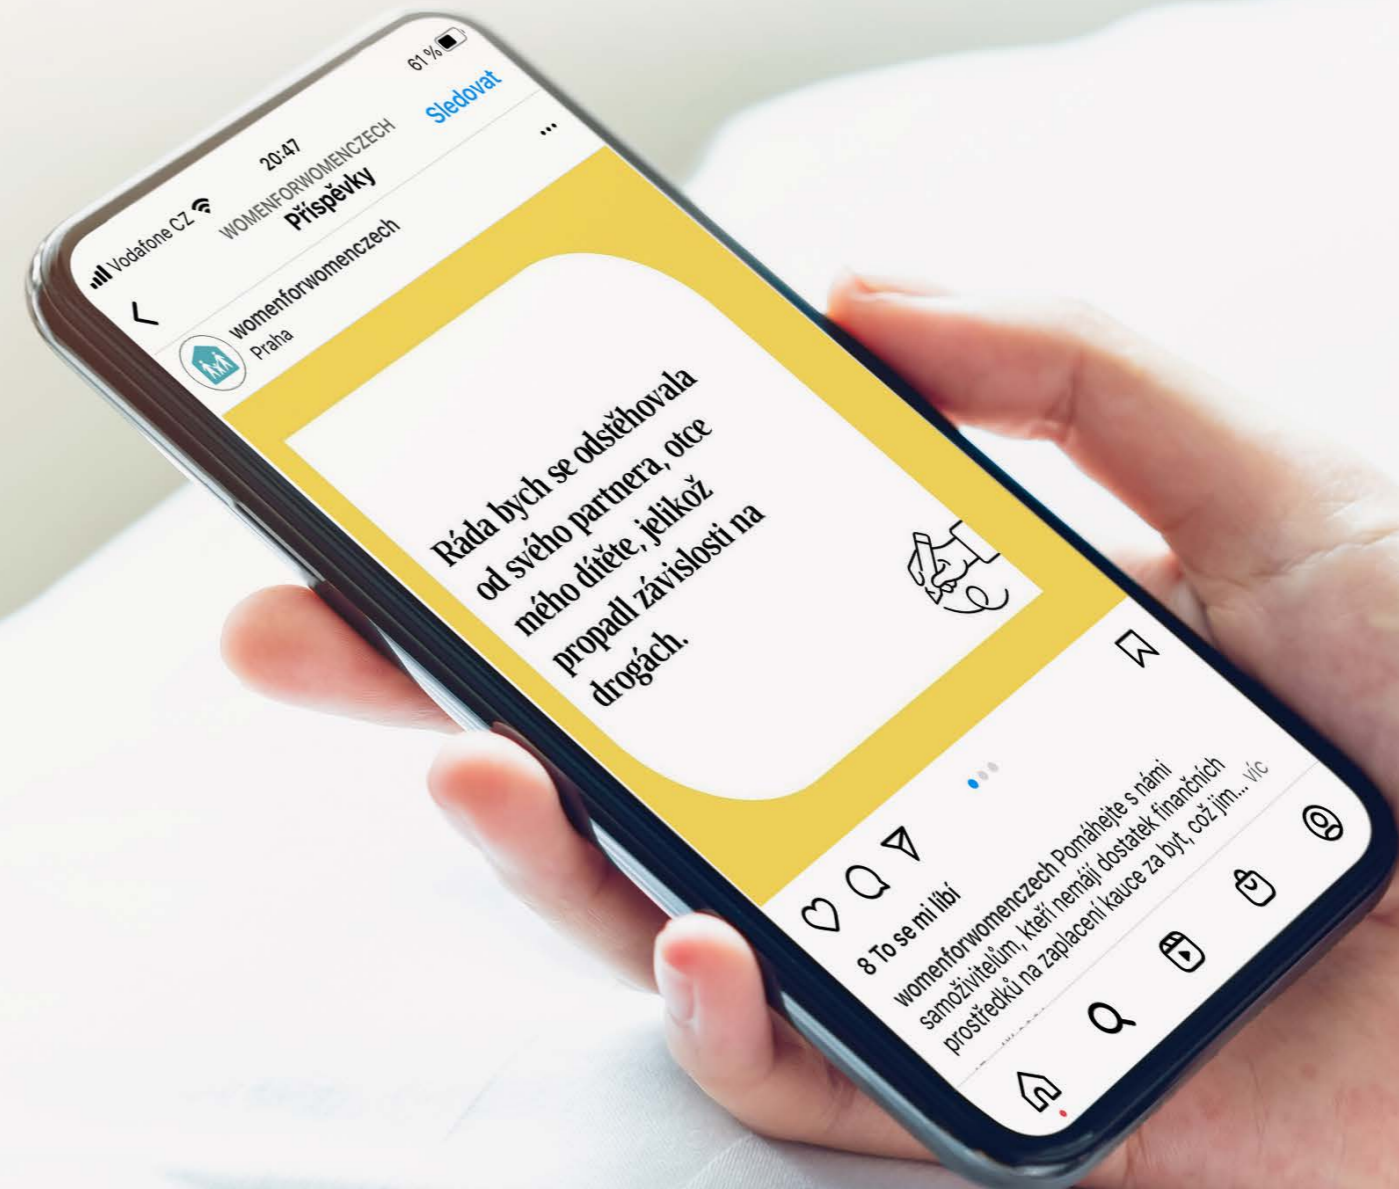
Vodafone CZ 20:47 61 %

WOMENFORWOMENCZECH
Příspěvky

Sledovat

womenforwomenczech
Praha

Ráda bych se odstěhovala od svého partnera, otce mého dítěte, jelikož propadl závislosti na drogách.

8 To se mi líbí

womenforwomenczech Pomáhejte s námi samoživitelům, kteří nemají dostatek finančních prostředků na zaplacení kauce za byt, což jim... víc